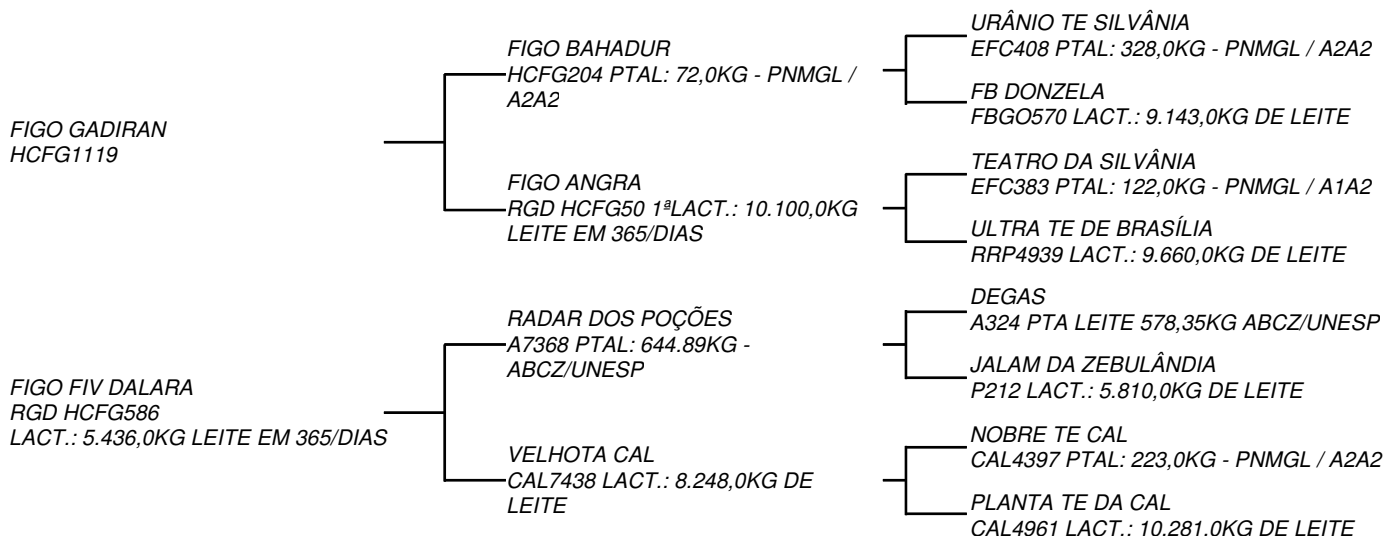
FIGO GADIRAN
HCFG1119

FIGO BAHADUR
HCFG204 PTAL: 72,0KG - PNMGL / A2A2

URÂNIO TE SILVÂNIA
EFC408 PTAL: 328,0KG - PNMGL / A2A2

FB DONZELA
FBGO570 LACT.: 9.143,0KG DE LEITE

FIGO ANGRA
RGD HCFG50 1ªLACT.: 10.100,0KG LEITE EM 365/DIAS

TEATRO DA SILVÂNIA
EFC383 PTAL: 122,0KG - PNMGL / A1A2

ULTRA TE DE BRASÍLIA
RRP4939 LACT.: 9.660,0KG DE LEITE

FIGO FIV DALARA
RGD HCFG586
LACT.: 5.436,0KG LEITE EM 365/DIAS

RADAR DOS POÇÕES
A7368 PTAL: 644.89KG - ABCZ/UNESP

DEGAS
A324 PTA LEITE 578,35KG ABCZ/UNESP

JALAM DA ZEBULÂNDIA
P212 LACT.: 5.810,0KG DE LEITE

VELHOTA CAL
CAL7438 LACT.: 8.248,0KG DE LEITE

NOBRE TE CAL
CAL4397 PTAL: 223,0KG - PNMGL / A2A2

PLANTA TE DA CAL
CAL4961 LACT.: 10.281.0KG DE LEITE